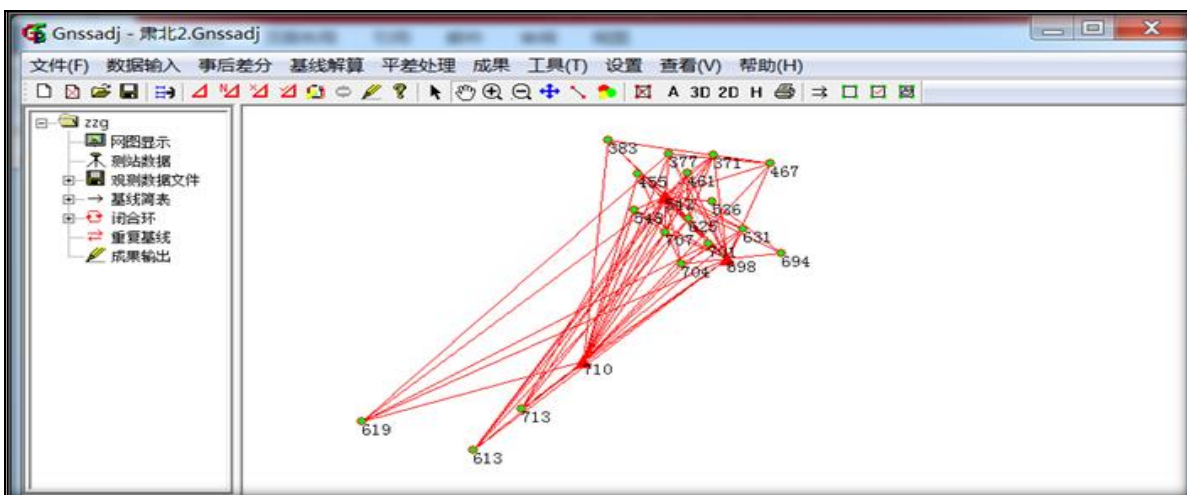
Gnssadj - 东北2.Gnssadj

文件(F) 数据输入 事后差分 基线解算 平差处理 成果 工具(T) 设置 查看(V) 帮助(H)

A 3D 2D H

zzg
网图显示
测站数据
观测数据文件
基线简表
闭合环
重复基线
成果输出

383
377
371
467
455
461
542
526
545
625
631
707
711
694
704
698
710
713
619
613